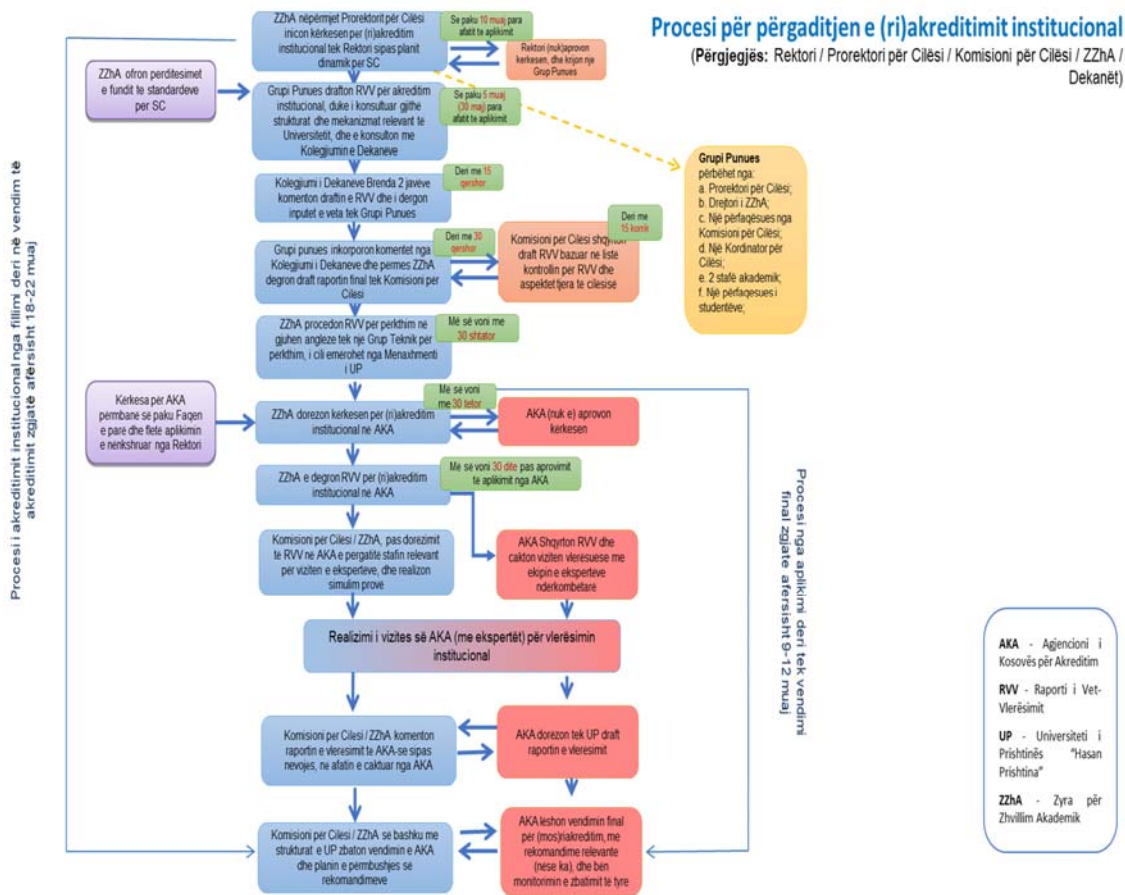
Procesi për përgaditjen e (ri)akreditimit institucional

(Përgjegjës: Rektori / Prorektori për Cilësi / Komisioni për Cilësi / ZZhA / Dekanët)

Procesi i akreditimit institucional nga fillimi deri në vendim të akreditimit zgjatë afërsisht 18-22 muaj

ZZhA nëpërmjet Prorektorit për Cilësi inicon kërkesën për (ri)akreditim institucional tek Rektori sipas planit dinamik per SC

Se paku 10 muaj para afatit te aplikimit

Rektori (nuk)aprovon kerkesen, dhe krijon nje Grup Punues

ZZhA ofron perditesimet e fundit te standardeve per SC

Grupi Punues drafton RVV për akreditim institucional, duke i konsultuar gjithe strukturat dhe mekanizmat relevant te Universitetit, dhe e konsulton me Kolegjiumin e Dekaneve

Se paku 5 muaj (30 maj) para afatit te aplikimit

Grupi Punues
përbëhet nga:
a. Prorektori për Cilësi;
b. Drejtori i ZZhA;
c. Një përfaqësues nga Komisioni për Cilësi;
d. Një Kordinator për Cilësi;
e. 2 stafë akademik;
f. Një përfaqësues i studentëve;

Kolegjiumi i Dekaneve Brenda 2 javeve komenton draftin e RVV dhe i dergon inputet e veta tek Grupi Punues

Deri me 15 qershor

Grupi punues inkorporon komentet nga Kolegjiumi i Dekaneve dhe permes ZZhA degron draft raportin final tek Komisioni per Cilesi

Deri me 30 qershor

Komisioni per Cilesi shqyrton draft RVV bazuar ne liste kontrollin per RVV dhe aspektet tjera te cilësise

Deri me 15 korrik

ZZhA procedon RVV per perkthim ne gjuhen angleze tek një Grup Teknik për perkthim, i cili emërohet nga Menaxhmenti i UP

Më së voni me 30 shtator

Kerkesa për AKA përmbanë së paku Faqen e pare dhe flete aplikimin e nënkshruar nga Rektori

Më se voni me 30 tetor

ZZhA dorezon kerkesen per (ri)akreditim institucional ne AKA

AKA (nuk e) aprovon kerkesen

ZZhA e degron RVV për (ri)akreditim institucional ne AKA

Më se voni 30 dite pas aprovimit të aplikimit nga AKA

Komisioni për Cilësi / ZZhA, pas dorezimit te RVV ne AKA e pergatite stafin relevant për vizitën e eksperteve, dhe realizon simulim prove

AKA Shqyrton RVV dhe cakton viziten vlerësuese me ekipin e eksperteve nderkombetare

Procesi nga aplikimi deri tek vendimi final zgjatë afërsisht 9-12 muaj

Realizimi i vizites së AKA (me ekspertët) për vlerësimin institucional

Komisioni per Cilesi / ZZhA komenton raportin e vleresimit te AKA-se sipas nevojes, ne afatin e caktuar nga AKA

AKA dorezon tek UP draft raportin e vleresimit

Komisioni per Cilesi / ZZhA se bashku me strukturat e UP zbaton vendimin e AKA dhe planin e permbushjes se rekomandimeve

AKA leshon vendimin final për (mos)riakreditim, me rekomandime relevante (nëse ka), dhe bën monitorimin e zbatimit të tyre

AKA - Agjencioni i Kosovës për Akreditim

RVV - Raporti i Vet-Vlerësimit

UP - Universiteti i Prishtinës "Hasan Prishtina"

ZZhA - Zyra për Zhvillim Akademik